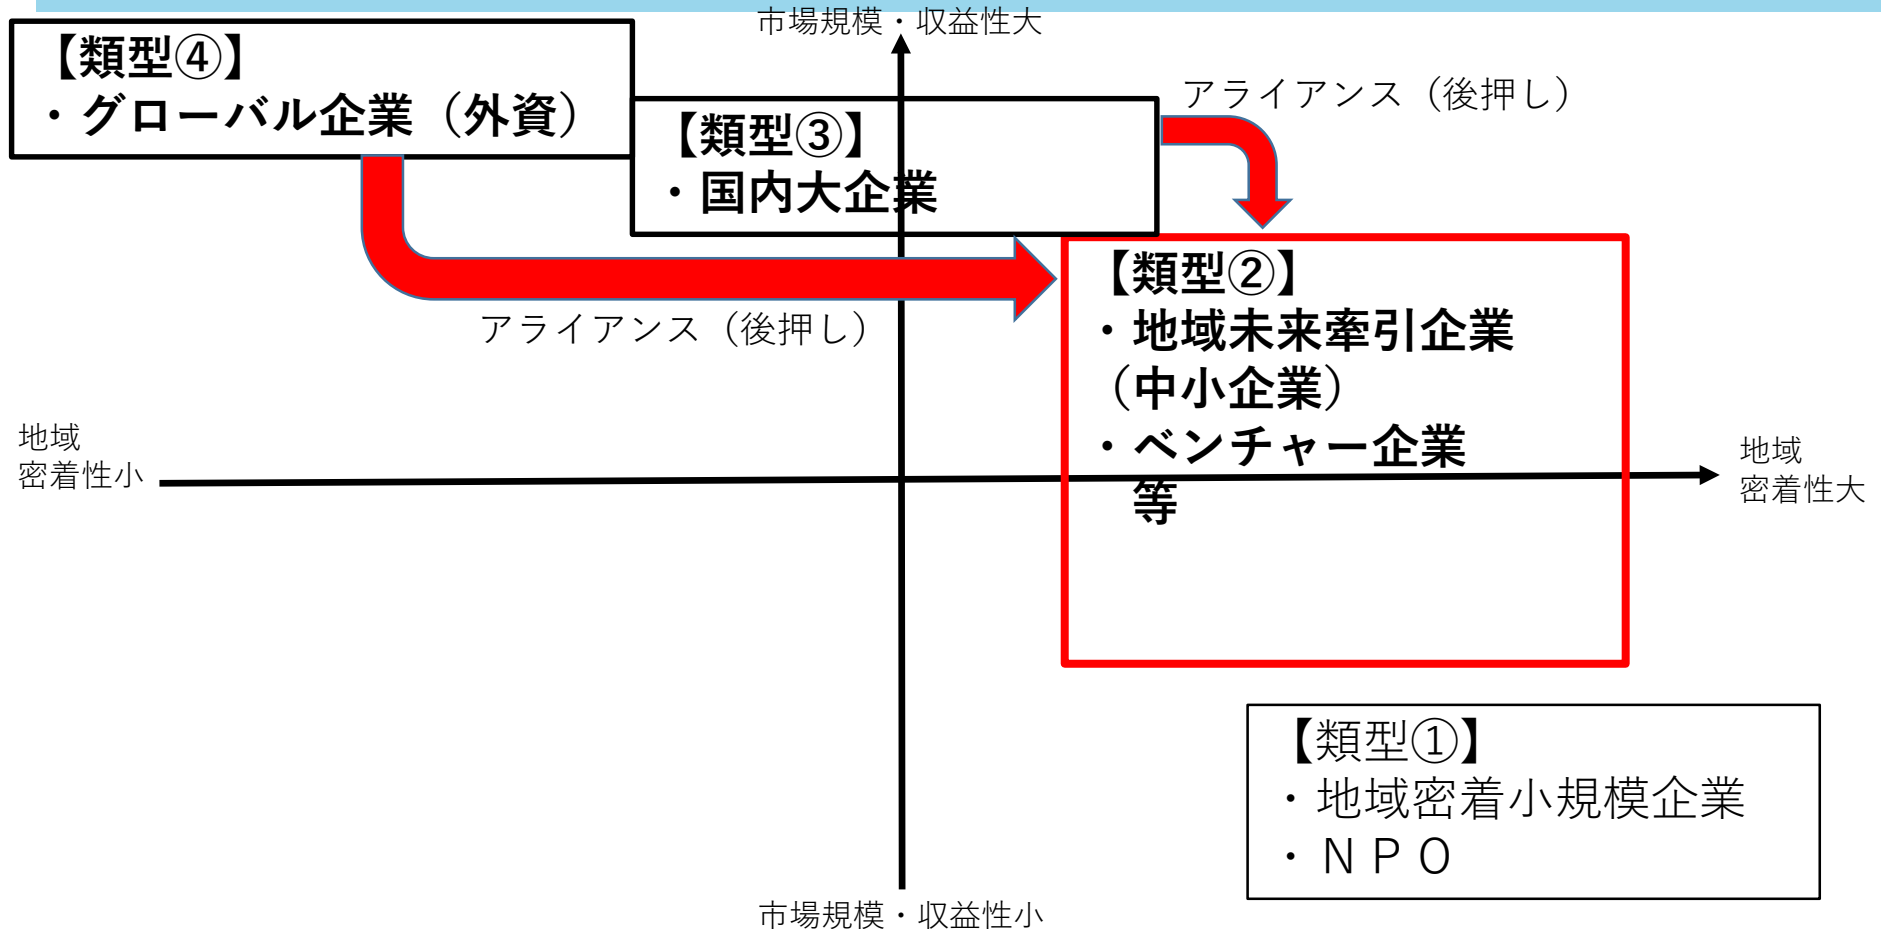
市場規模・収益性大

【類型④】
・グローバル企業（外資）

【類型③】
・国内大企業

アライアンス（後押し）

【類型②】
・地域未来牽引企業（中小企業）
・ベンチャー企業
等

アライアンス（後押し）

地域
密着性小

地域
密着性大

【類型①】
・地域密着小規模企業
・ＮＰＯ

市場規模・収益性小